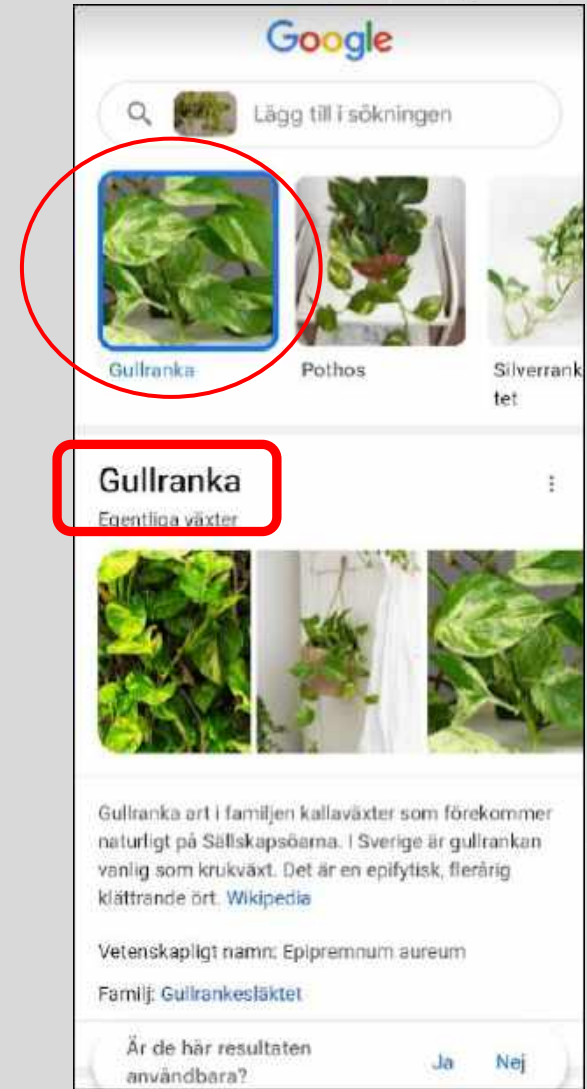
Google

Lägg till i sökningen

Gullranka

Pothos

Silverrank tet

Gullranka

Egentliga växter

Gullranka art i familjen kallaväxter som förekommer naturligt på Sällskapsöarna. I Sverige är gullrankan vanlig som krukväxt. Det är en epifytisk, flerårig klättrande ört. Wikipedia

Vetenskapligt namn: Epipremnum aureum

Familj: Gullrankesläktet

Är de här resultaten användbara?

Ja

Nej